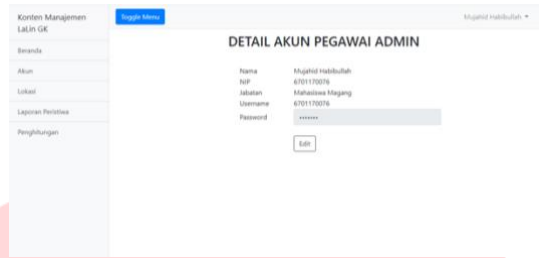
Konten Manajemen LaLin GK

Beranda

Akun

Lokasi

Laporan Peristiwa

Penghitungan

Toggle Menu

Mujahid Habibullah ▾

DETAIL AKUN PEGAWAI ADMIN

| | |
|---|---|
| Nama | Mujahid Habibullah |
| NIP | 6701170076 |
| Jabatan | Mahasiswa Magang |
| Username | 6701170076 |
| Password | ••••••• |

Edit